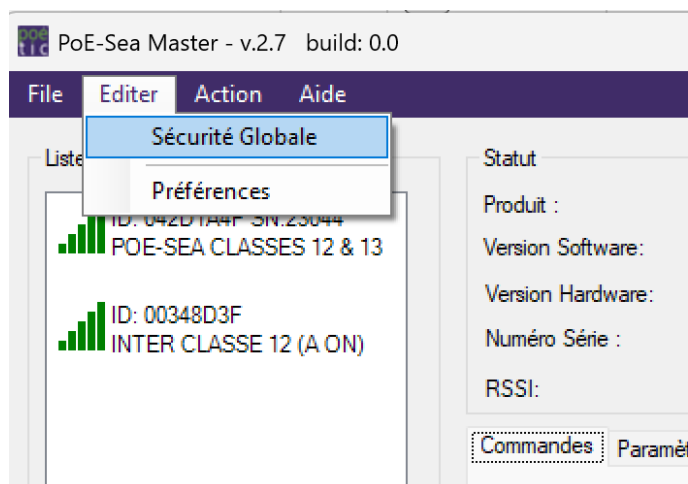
poe tic PoE-Sea Master - v.2.7 build: 0.0

File Editer Action Aide

Sécurité Globale

Préférences

Liste

ID: 042D1A4F SN:23044
POE-SEA CLASSES 12 & 13

ID: 00348D3F
INTER CLASSE 12 (A ON)

Statut

Produit :

Version Software:

Version Hardware:

Numéro Série :

RSSI:

Commandes Paramèt